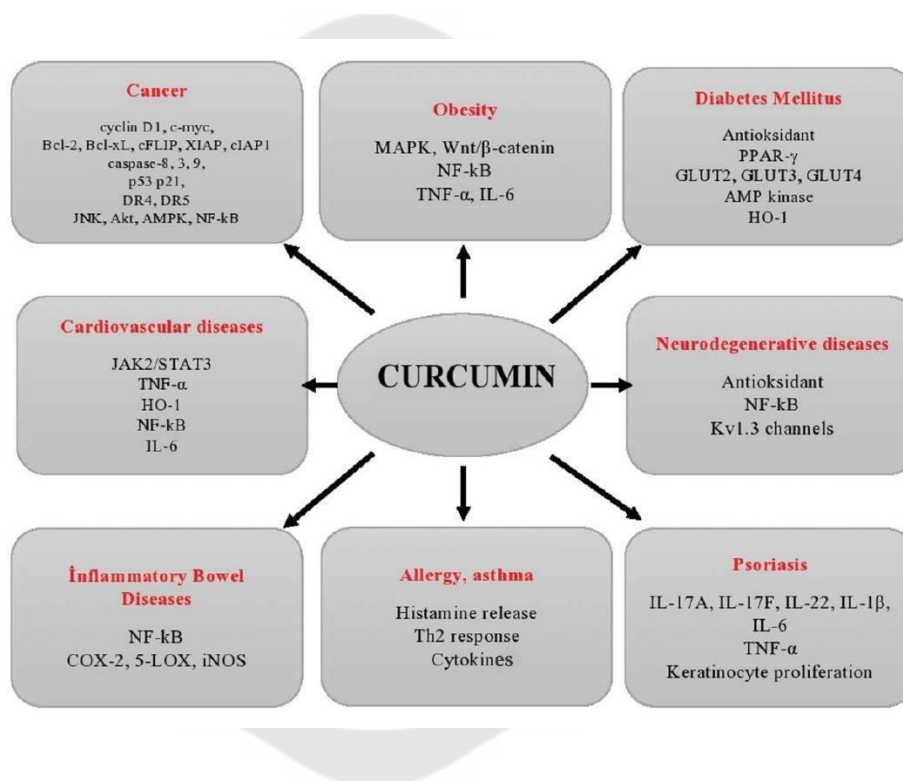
Cancer

cyclin D1, c-myc, Bcl-2, Bcl-xL, cFLIP, XIAP, cIAP1 caspase-8, 3, 9, p53 p21, DR4, DR5 JNK, Akt, AMPK, NF-kB

Obesity

MAPK, Wnt/$\beta$-catenin NF-kB TNF-$\alpha$, IL-6

Diabetes Mellitus

Antioksidant PPAR-$\gamma$ GLUT2, GLUT3, GLUT4 AMP kinase HO-1

Cardiovascular diseases

JAK2/STAT3 TNF-$\alpha$ HO-1 NF-kB IL-6

CURCUMIN

Neurodegenerative diseases

Antioksidant NF-kB Kv1.3 channels

İnflammatory Bowel Diseases

NF-kB COX-2, 5-LOX, iNOS

Allergy, asthma

Histamine release Th2 response Cytokines

Psoriasis

IL-17A, IL-17F, IL-22, IL-1$\beta$, IL-6 TNF-$\alpha$ Keratinocyte proliferation